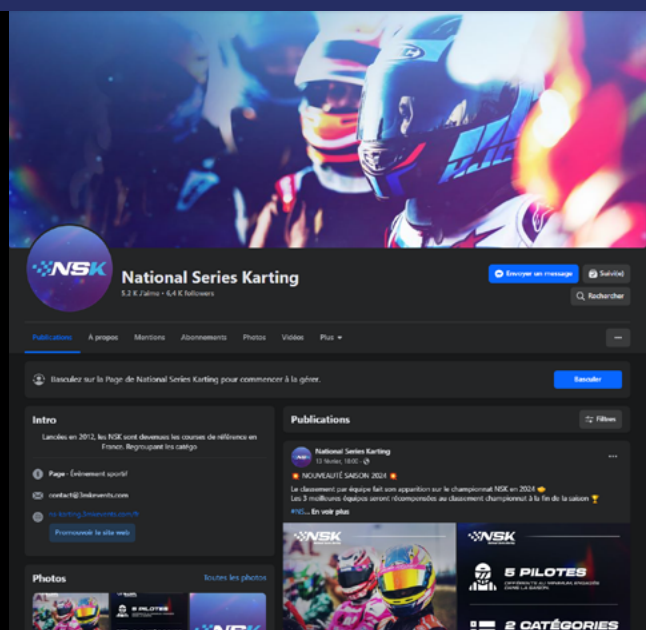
NSK

National Series Karting
5,2 K J'aime • 6,4 K followers

Envoyer un message
Suivi(e)
Rechercher

Publications
À propos
Mentions
Abonnements
Photos
Vidéos
Plus
···

Basculez sur la Page de National Series Karting pour commencer à la gérer.
Basculer

Intro
Lancées en 2012, les NSK sont devenues les courses de référence en France. Regroupant les catégo

Page · Événement sportif
contact@3mkevents.com
ns-karting.3mkevents.com/fr
Promouvoir le site web

Photos
Toutes les photos

Publications
Filtres

National Series Karting
13 février, 18:00 ·
NOUVEAUTÉ SAISON 2024
Le classement par équipe fait son apparition sur le championnat NSK en 2024
Les 3 meilleures équipes seront récompensées au classement championnat à la fin de la saison
#NS... En voir plus

NSK
NSK
5 PILOTES
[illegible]
2 CATÉGORIES